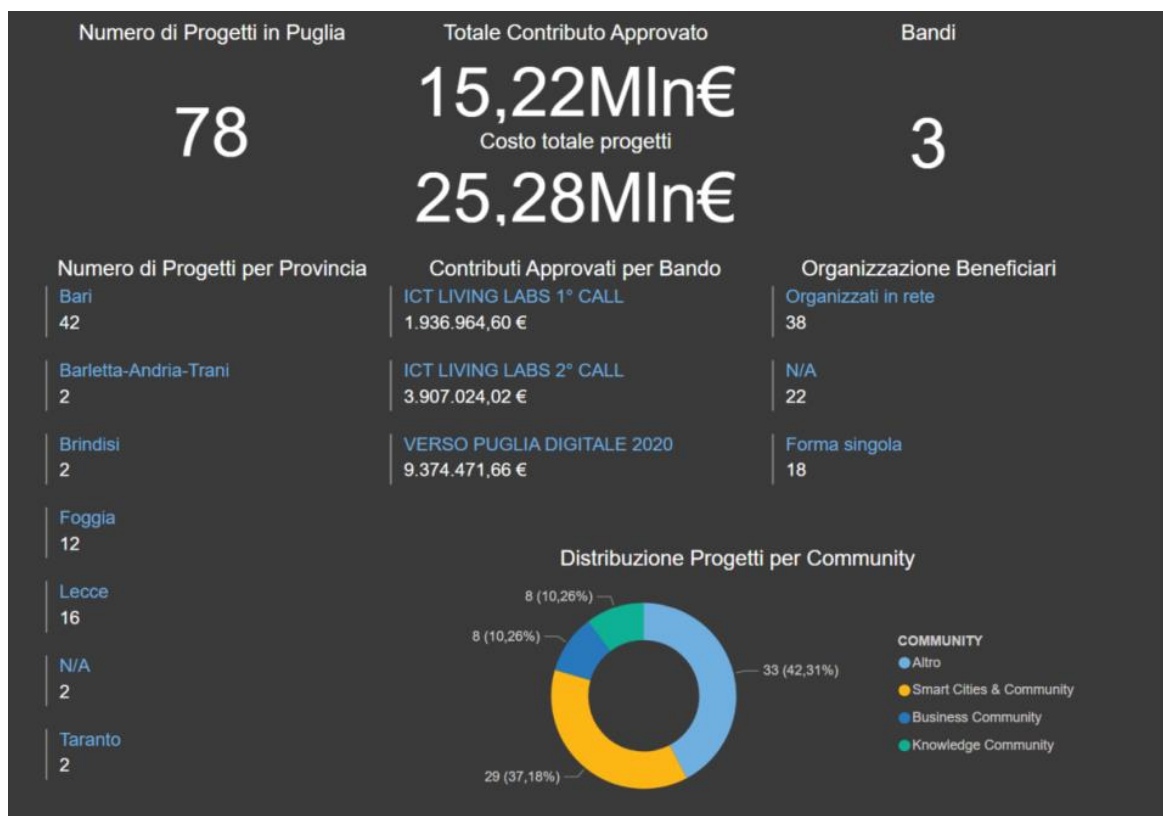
Numero di Progetti in Puglia

78

Totale Contributo Approvato

15,22Mln€

Costo totale progetti

25,28Mln€

Bandi

3

Numero di Progetti per Provincia

Bari
42

Barletta-Andria-Trani
2

Brindisi
2

Foggia
12

Lecce
16

N/A
2

Taranto
2

Contributi Approvati per Bando

ICT LIVING LABS 1° CALL
1.936.964,60 €

ICT LIVING LABS 2° CALL
3.907.024,02 €

VERSO PUGLIA DIGITALE 2020
9.374.471,66 €

Organizzazione Beneficiari

Organizzati in rete
38

N/A
22

Forma singola
18

Distribuzione Progetti per Community

8 (10,26%)
8 (10,26%)
33 (42,31%)
29 (37,18%)

COMMUNITY
Altro
Smart Cities & Community
Business Community
Knowledge Community